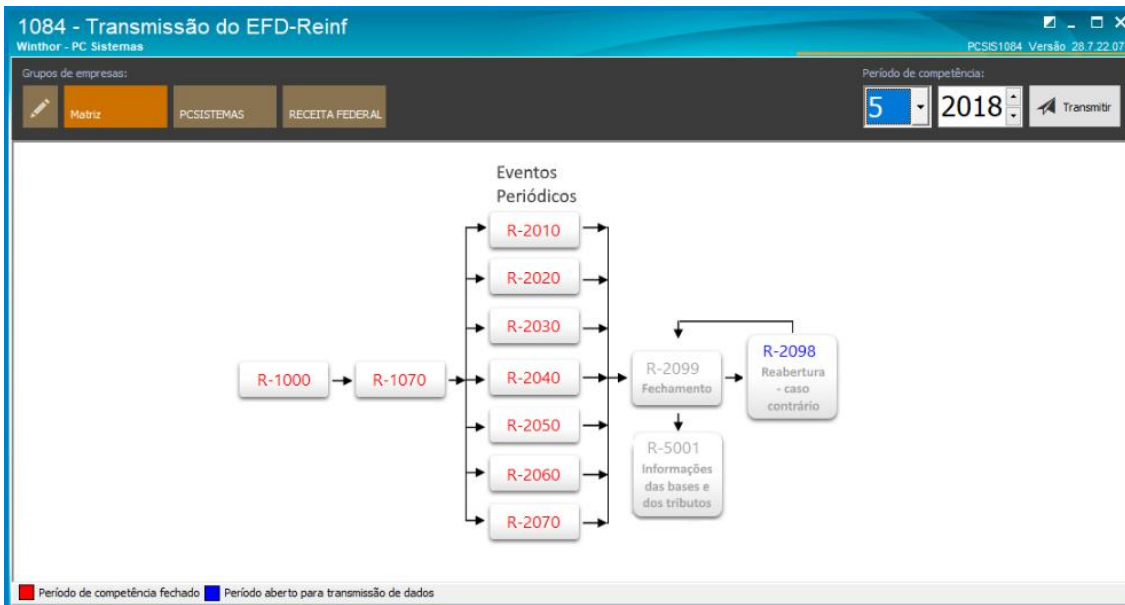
1084 - Transmissão do EFD-Reinf
Winthor - PC Sistemas

PCSIS1084 Versão 28.7.22.07

Grupos de empresas:

Matriz

PCSISTEMAS

RECEITA FEDERAL

Período de competência:

5

2018

Transmitir

Eventos Periódicos

R-2010

R-2020

R-2030

R-1000

R-1070

R-2040

R-2050

R-2060

R-2070

R-2099 Fechamento

R-2098 Reabertura - caso contrário

R-5001 Informações das bases e dos tributos

Período de competência fechado Período aberto para transmissão de dados